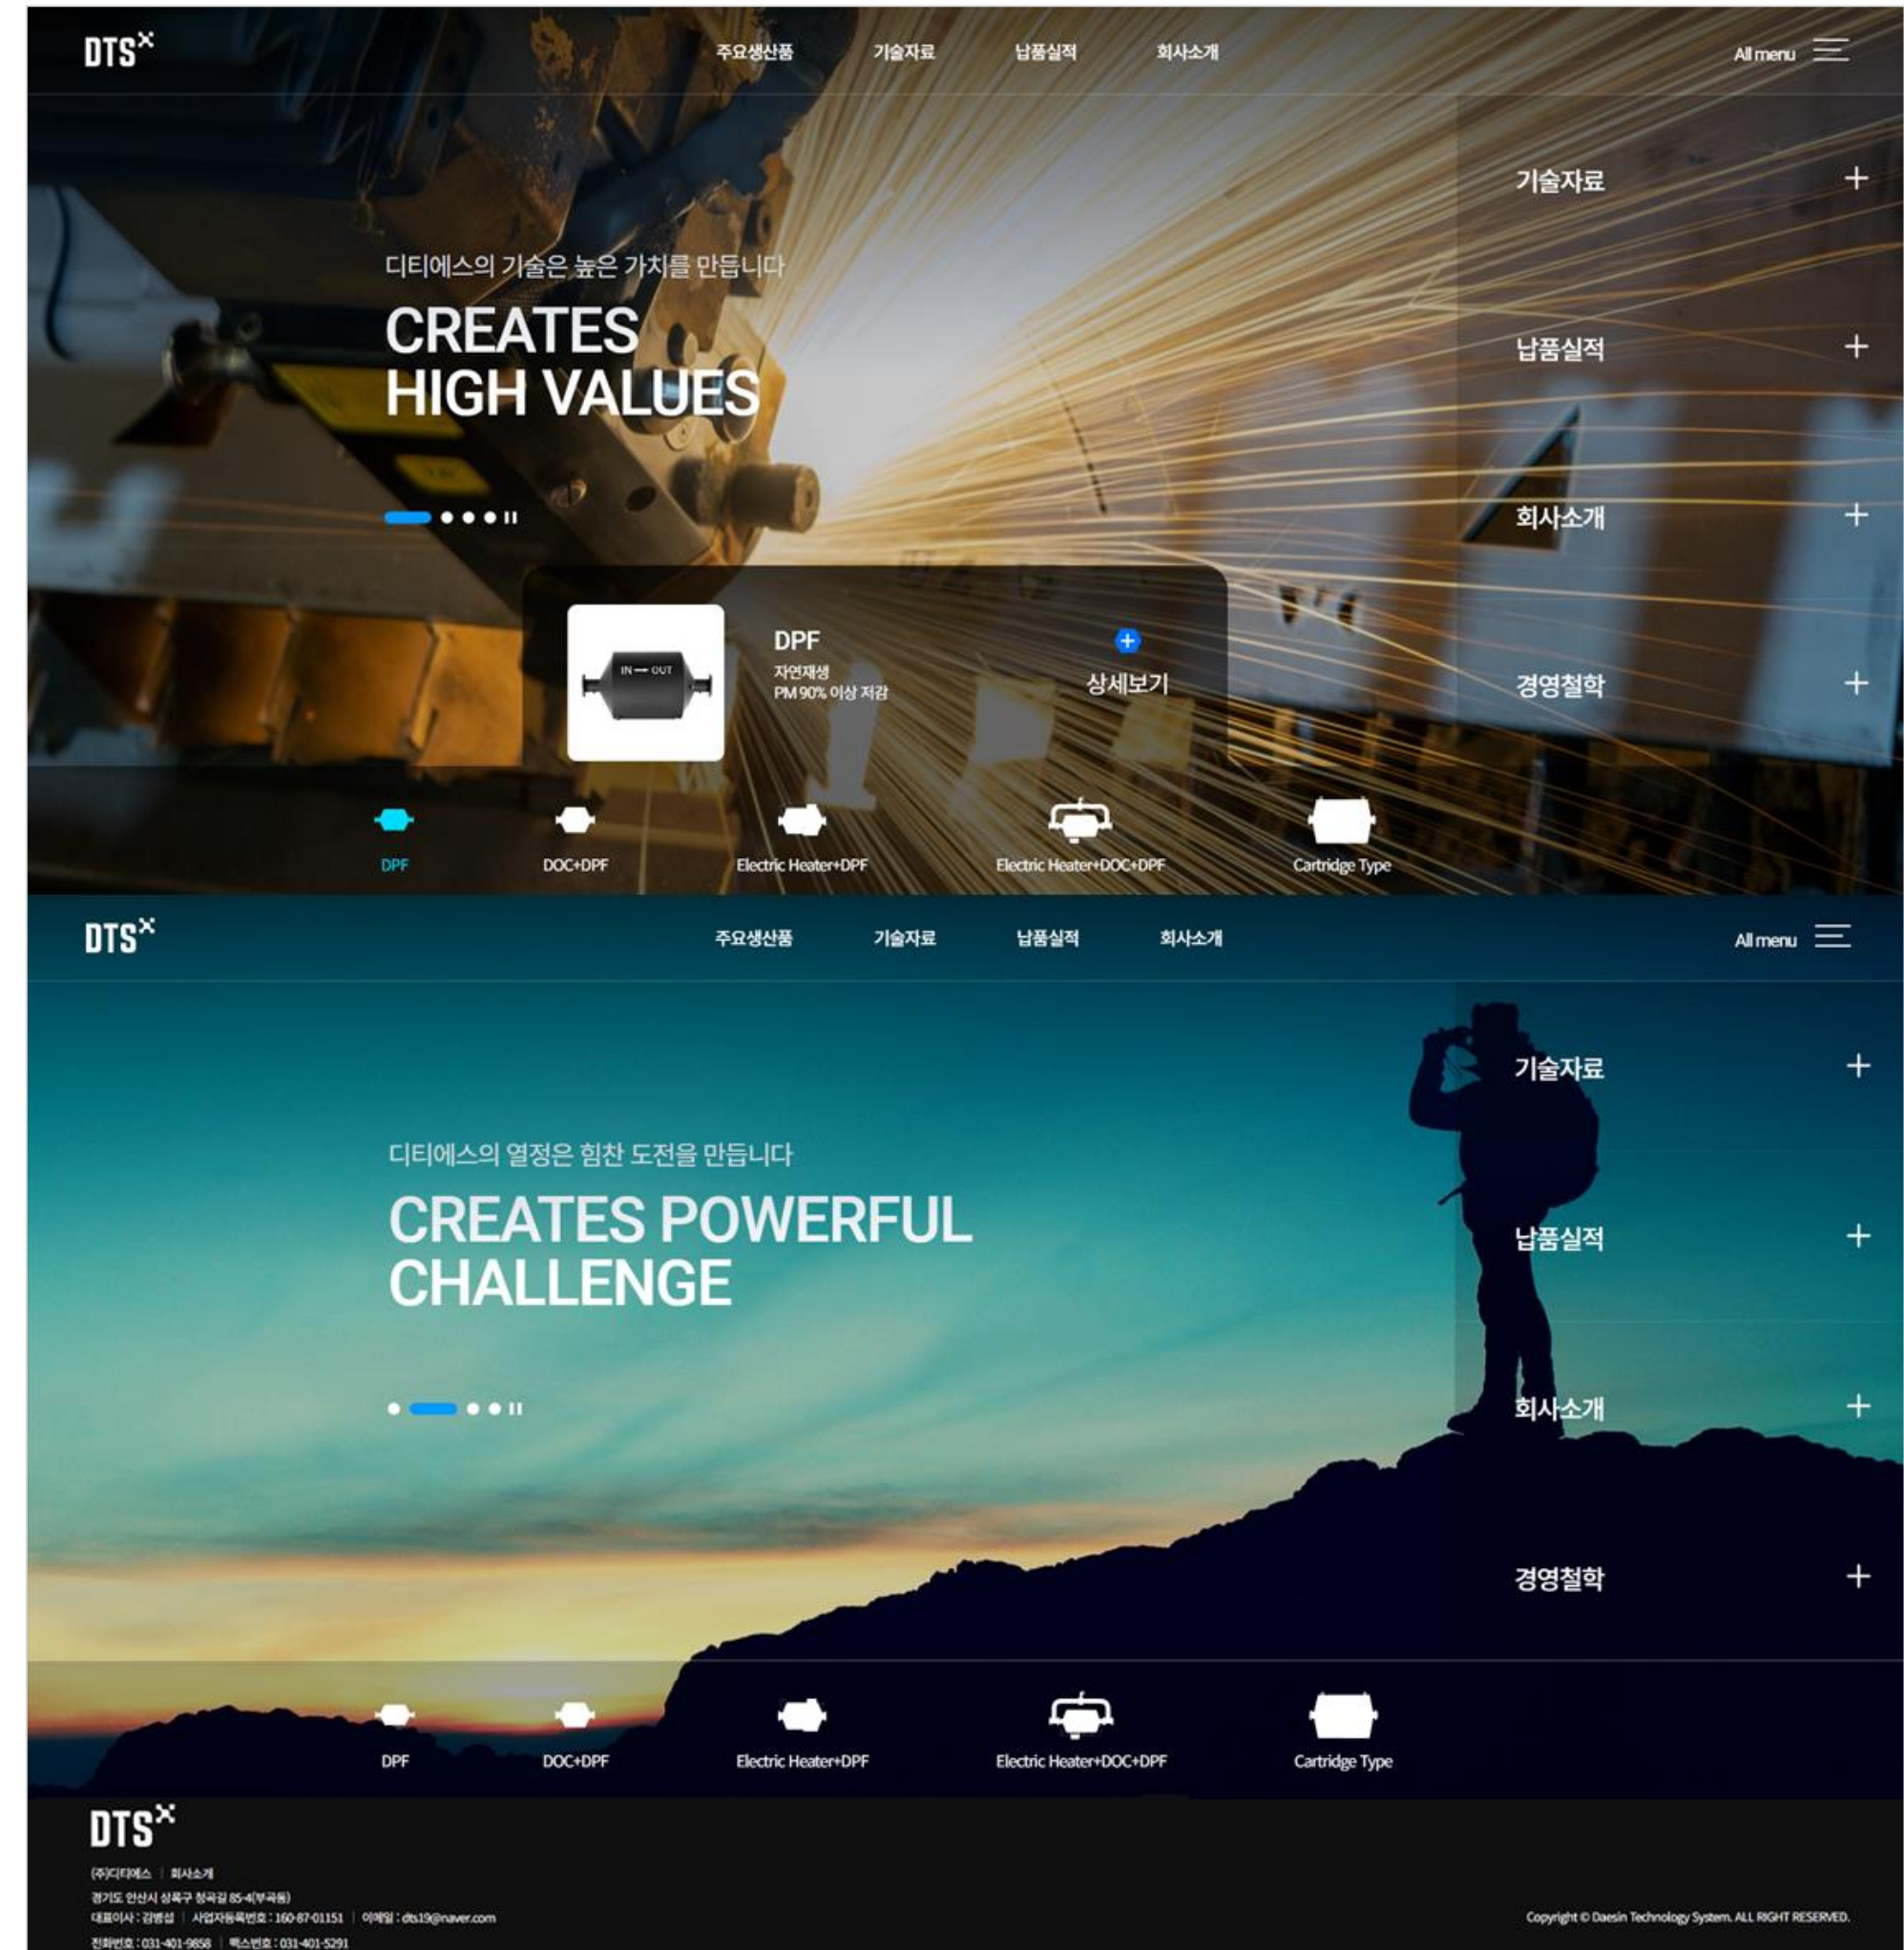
DTS$^{X}$

주요생산품 기술자료 납품실적 회사소개

All menu

기술자료 +

납품실적 +

회사소개 +

경영철학 +

디티에스의 기술은 높은 가치를 만듭니다

CREATES HIGH VALUES

IN → OUT

DPF

자연재생
PM 90% 이상 저감

상세보기

DPF DOC+DPF Electric Heater+DPF Electric Heater+DOC+DPF Cartridge Type

DTS$^{X}$

주요생산품 기술자료 납품실적 회사소개

All menu

기술자료 +

납품실적 +

회사소개 +

경영철학 +

디티에스의 열정은 힘찬 도전을 만듭니다

CREATES POWERFUL CHALLENGE

DPF DOC+DPF Electric Heater+DPF Electric Heater+DOC+DPF Cartridge Type

DTS$^{X}$

(주)디티에스 | 회사소개
경기도 안산시 상록구 청곡길 85-4(부곡동)
대표이사 : 김병섭 | 사업자등록번호 : 160-87-01151 | 이메일 : dts19@naver.com
전화번호 : 031-401-9858 | 팩스번호 : 031-401-5291

Copyright © Daesin Technology System. ALL RIGHT RESERVED.